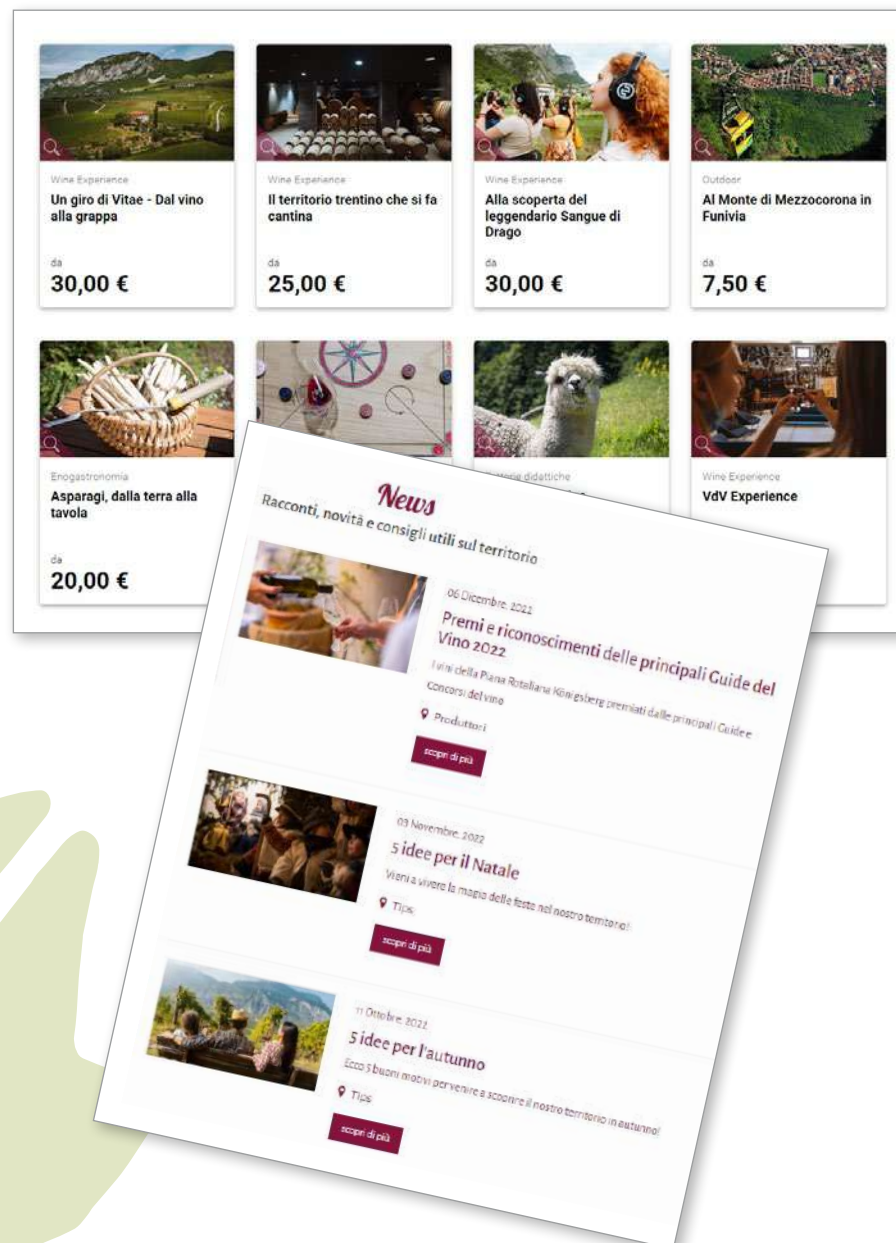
Wine Experience
Un giro di Vitae - Dal vino alla grappa
da
30,00 €

Wine Experience
Il territorio trentino che si fa cantina
da
25,00 €

Wine Experience
Alla scoperta del leggendario Sangue di Drago
da
30,00 €

Outdoor
Al Monte di Mezzocorona in Funivia
da
7,50 €

Enogastronomia
Asparagi, dalla terra alla tavola
da
20,00 €

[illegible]orie didattiche

Wine Experience
VdV Experience

News
Racconti, novità e consigli utili sul territorio

06 Dicembre, 2022
Premi e riconoscimenti delle principali Guide del Vino 2022
I vini della Piana Rotaliana Königsberg premiati dalle principali Guide e concorsi del vino
Produttori
scopri di più

03 Novembre, 2022
5 idee per il Natale
Vieni a vivere la magia delle feste nel nostro territorio!
Tips
scopri di più

11 Ottobre, 2022
5 idee per l'autunno
Ecco 5 buoni motivi per venire a scoprire il nostro territorio in autunno!
Tips
scopri di più